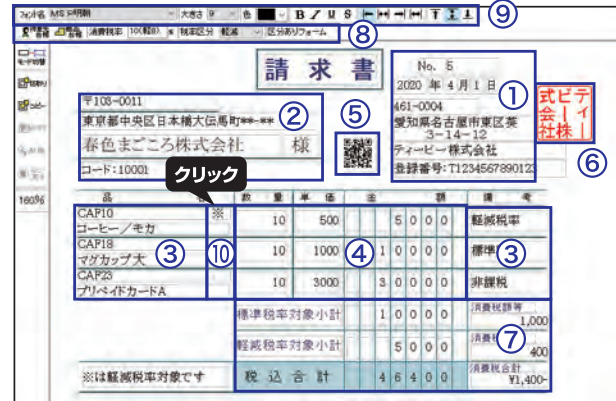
フォント名 MS P明朝 大きさ 9 色 B I U S T

消費税率 10(軽8) 税率区分 軽減 区分ありフォーム

⑨

⑧

請求書

No. 5

2020 年 4 月 1 日

①

〒103-0011

東京都中央区日本橋大伝馬町**-**

②

春色まごころ株式会社 様

コード:10001

⑤

461-0004

愛知県名古屋市東区葵 3-14-12

ティーピー株式会社

登録番号:T1234567890123

式会社ピーティ

⑥

クリック

| 品名 | | 数量 | 単価 | 金額 | 備考 |
|---|---|---|---|---|---|
| CAP10 コーヒー/モカ | ※ | 10 | 500 | 5000 | 軽減税率 |
| CAP18 マグカップ大 | | 10 | 1000 | 10000 | 標準 |
| CAP23 プリペイドカードA | | 10 | 3000 | 30000 | 非課税 |
| | | 標準税率対象小計 | | 10000 | 消費税額等 1,000 |
| | | 軽減税率対象小計 | | 5000 | 400 |
| ※は軽減税率対象です | | 税込合計 | | 46400 | 消費税合計 ¥1,400- |

③ ⑩ ④ ③ ⑦

160%